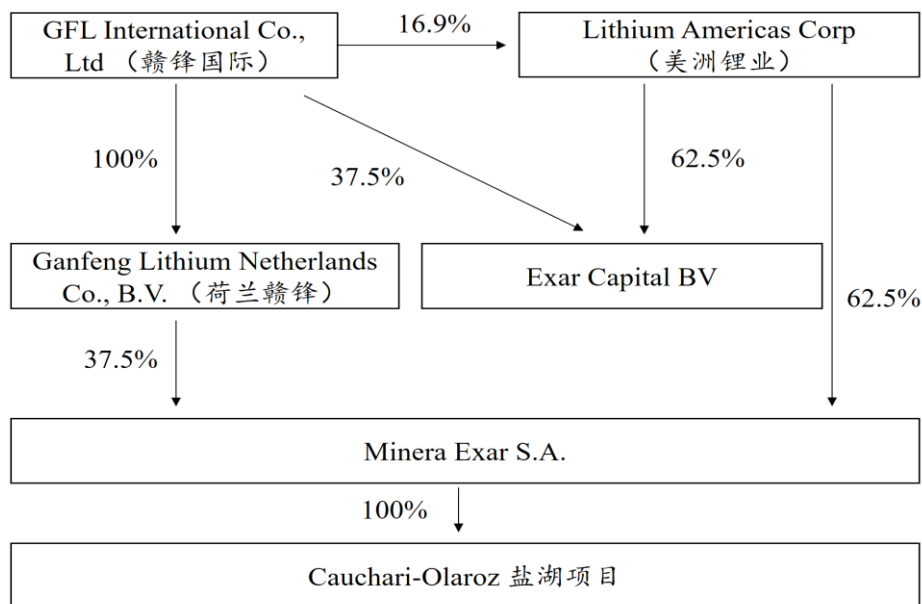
GFL International Co., Ltd （赣锋国际）

16.9%

Lithium Americas Corp （美洲锂业）

100%

37.5%

62.5%

Ganfeng Lithium Netherlands Co., B.V. （荷兰赣锋）

Exar Capital BV

62.5%

37.5%

Minera Exar S.A.

100%

Cauchari-Olaroz 盐湖项目